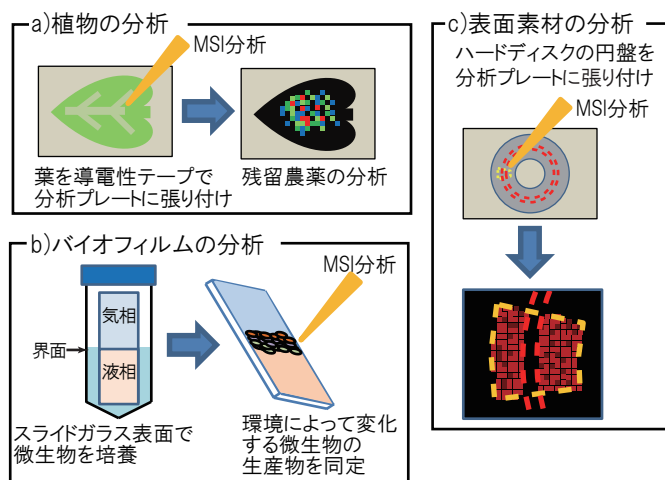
a)植物の分析

MSI分析

葉を導電性テープで分析プレートに張り付け

残留農薬の分析

b)バイオフィルムの分析

MSI分析

気相

界面

液相

スライドガラス表面で微生物を培養

環境によって変化する微生物の生産物を同定

c)表面素材の分析

ハードディスクの円盤を分析プレートに張り付け

MSI分析